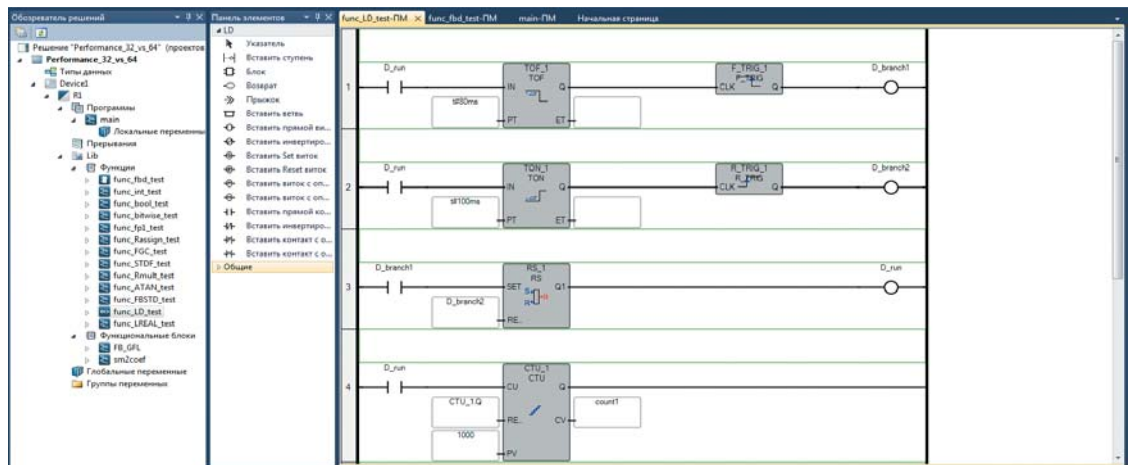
Обозреватель решений
Решение "Performance_32_vs_64" (проектов
Performance_32_vs_64
Типы данных
Device1
R1
Программы
main
Локальные переменны
Прерывания
Lib
Функции
func_fbd_test
func_int_test
func_bool_test
func_bitwise_test
func_fp3_test
func_Rassign_test
func_FGC_test
func_STDF_test
func_Rmult_test
func_ATAN_test
func_FBSTD_test
func_LD_test
func_LREAL_test
Функциональные блоки
FB_GFL
sm2coef
Глобальные переменные
Группы переменных

Панель элементов
LD
Указатель
Вставить ступень
Блок
Возврат
Прыжок
Вставить ветвь
Вставить прямой ви...
Вставить инвертиро...
Вставить Set виток
Вставить Reset виток
Вставить виток с оп...
Вставить виток с оп...
Вставить прямой ко...
Вставить инвертиро...
Вставить контакт с о...
Вставить контакт с о...
Общие

func_LD_test-ПМ
func_fbd_test-ПМ
main-ПМ
Начальная страница

1
D_run
TOF_1
TOF
IN
Q
t#30ms
PT
ET
F_TRIG_1
F_TRIG
CLK
Q
D_branch1

2
D_run
TON_1
TON
IN
Q
t#100ms
PT
ET
R_TRIG_1
R_TRIG
CLK
Q
D_branch2

3
D_branch1
RS_1
RS
SET
Q1
D_branch2
RE..
D_run

4
D_run
CTU_1
CTU
CU
Q
CTU_1.Q
RE..
CV
count1
1000
PV